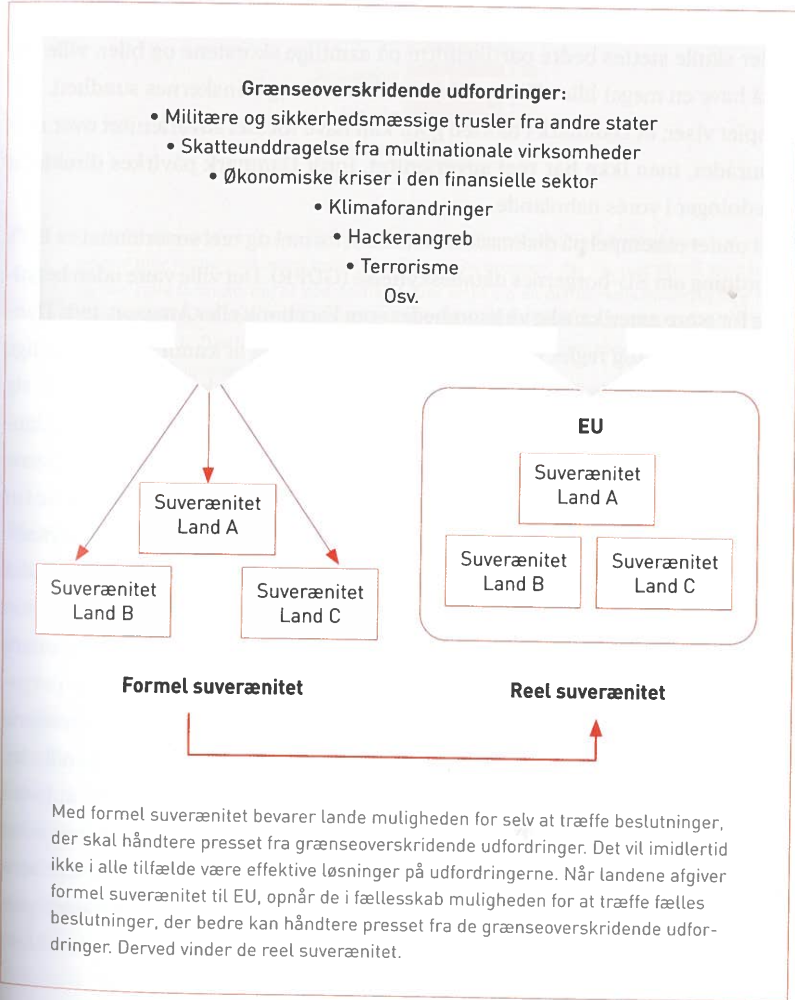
Grænseoverskridende udfordringer:
• Militære og sikkerhedsmæssige trusler fra andre stater
• Skatteunddragelse fra multinationale virksomheder
• Økonomiske kriser i den finansielle sektor
• Klimaforandringer
• Hackerangreb
• Terrorisme
Osv.

Suverænitet Land A

Suverænitet Land B

Suverænitet Land C

EU

Suverænitet Land A

Suverænitet Land B

Suverænitet Land C

Formel suverænitet

Reel suverænitet

Med formel suverænitet bevarer lande muligheden for selv at træffe beslutninger, der skal håndtere presset fra grænseoverskridende udfordringer. Det vil imidlertid ikke i alle tilfælde være effektive løsninger på udfordringerne. Når landene afgiver formel suverænitet til EU, opnår de i fællesskab muligheden for at træffe fælles beslutninger, der bedre kan håndtere presset fra de grænseoverskridende udfordringer. Derved vinder de reel suverænitet.